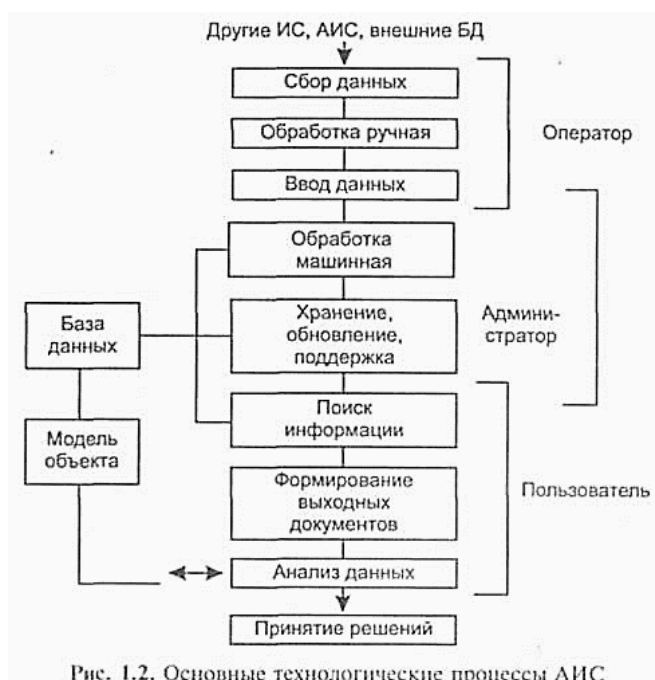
Другие ИС, АИС, внешние БД

Сбор данных

Обработка ручная

Ввод данных

Оператор

Обработка машинная

База данных

Хранение, обновление, поддержка

Администратор

Модель объекта

Поиск информации

Формирование выходных документов

Пользователь

Анализ данных

Принятие решений

Рис. 1.2. Основные технологические процессы АИС